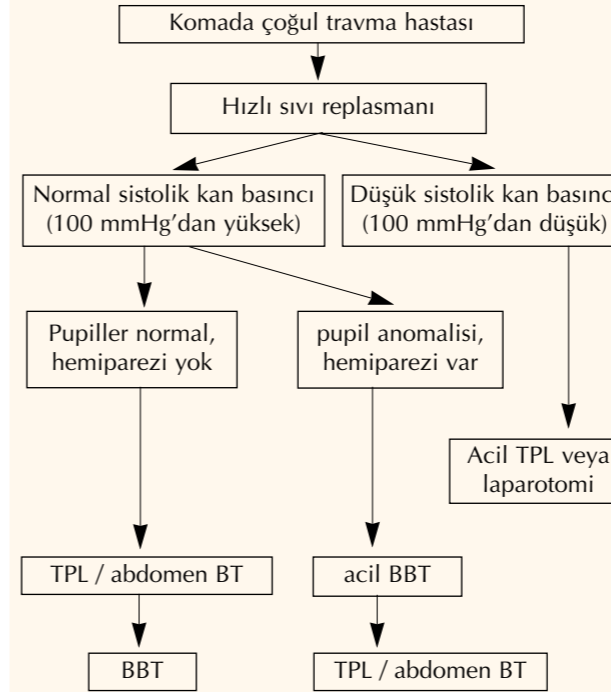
Komada çoğul travma hastası

Hızlı sıvı replasmanı

Normal sistolik kan basıncı (100 mmHg'dan yüksek)

Düşük sistolik kan basınc (100 mmHg'dan düşük)

Pupiller normal, hemiparezi yok

pupil anomalisi, hemiparezi var

Acil TPL veya laparotomi

TPL / abdomen BT

acil BBT

BBT

TPL / abdomen BT